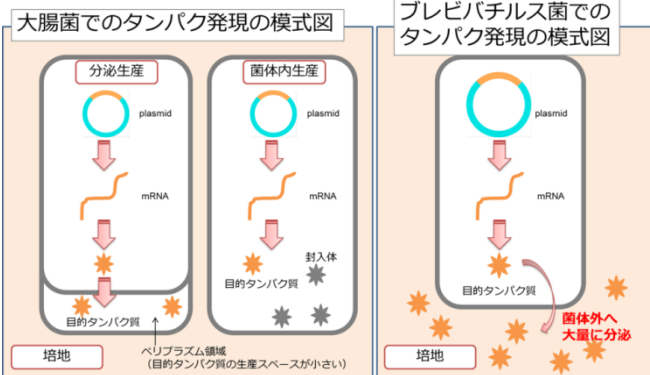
大腸菌でのタンパク発現の模式図

分泌生産

plasmid

mRNA

目的タンパク質

菌体内生産

plasmid

mRNA

封入体

目的タンパク質

培地

ペリプラズム領域
(目的タンパク質の生産スペースが小さい)

ブレビバチルス菌での
タンパク発現の模式図

plasmid

mRNA

目的タンパク質

菌体外へ
大量に分泌

培地